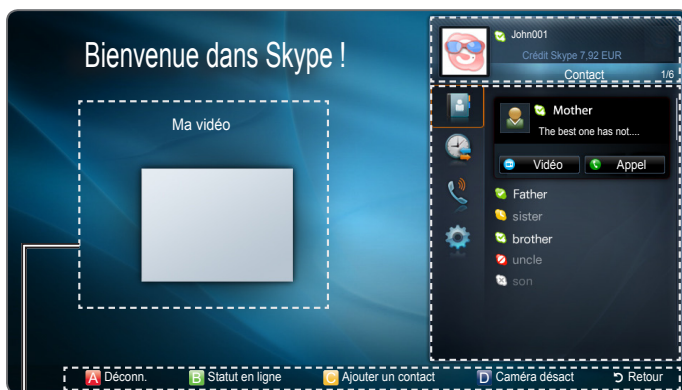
Bienvenue dans Skype !

Ma vidéo

John001

Crédit Skype 7,92 EUR

Contact 1/6

Mother

The best one has not....

Vidéo

Appel

Father

sister

brother

uncle

son

A Déconn.

B Statut en ligne

C Ajouter un contact

D Caméra désact

Retour